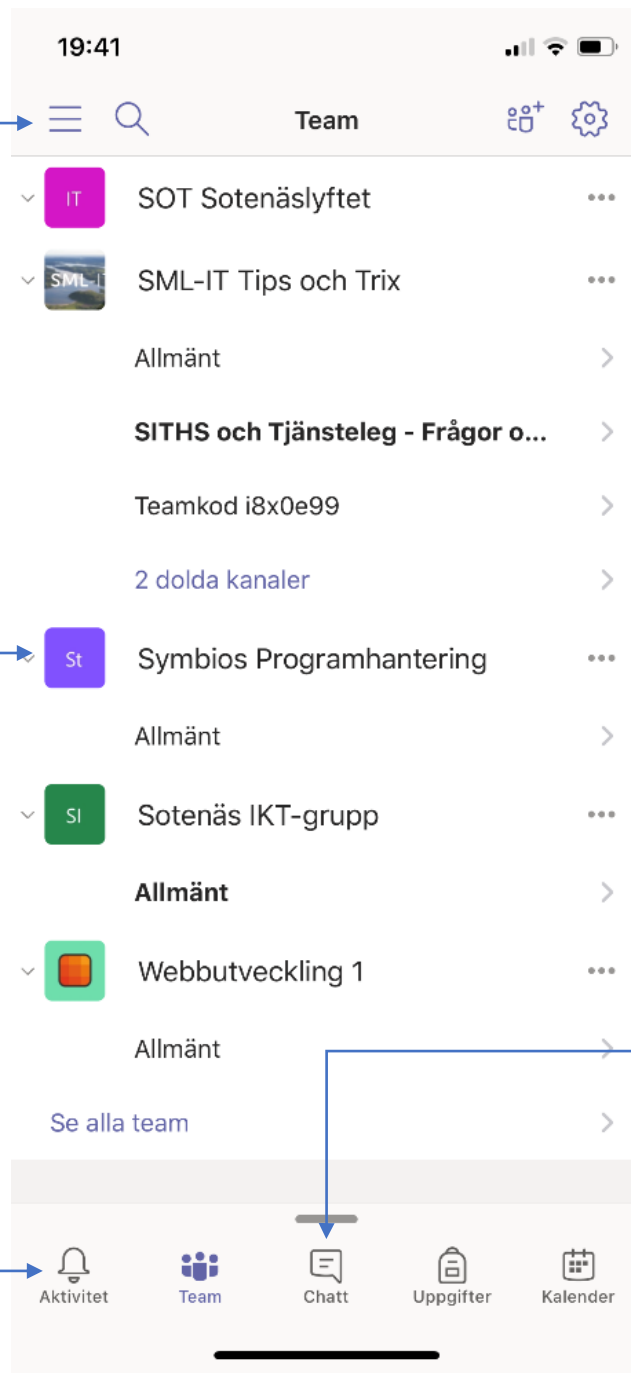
19:41

Team

IT SOT Sotenäslyftet

SML-IT SML-IT Tips och Trix

Allmänt

SITHS och Tjänsteleg - Frågor o...

Teamkod i8x0e99

2 dolda kanaler

St Symbios Programhantering

Allmänt

SI Sotenäs IKT-grupp

Allmänt

Webbutveckling 1

Allmänt

Se alla team

Aktivitet Team Chatt Uppgifter Kalender